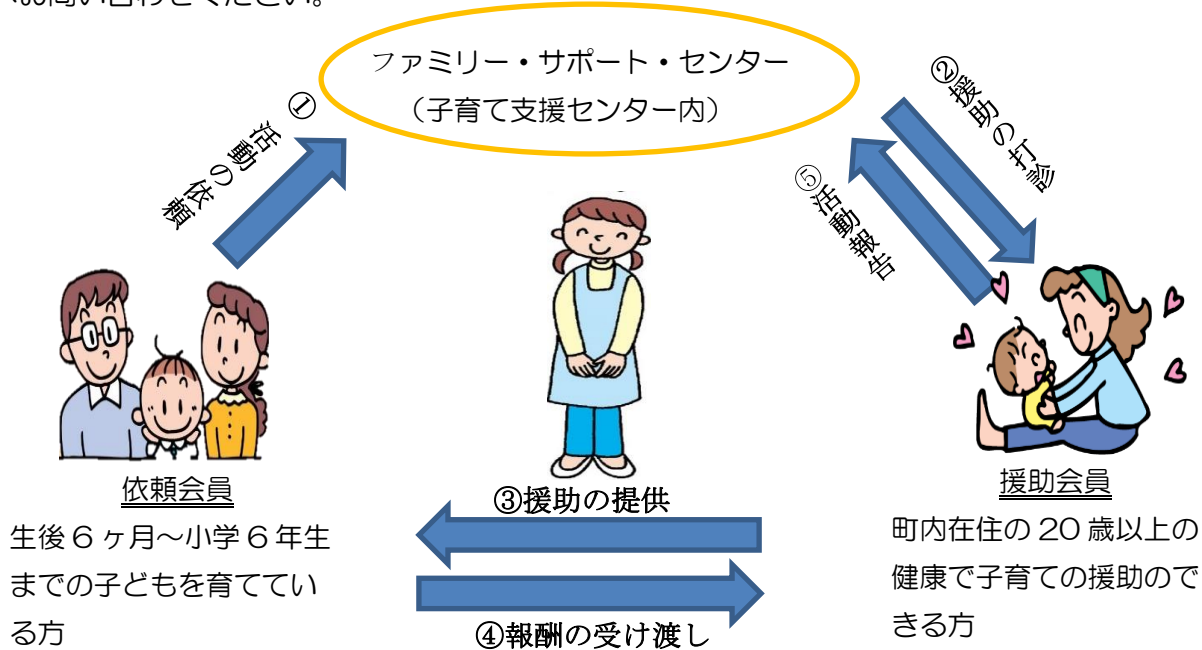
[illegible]

ファミリー・サポート・センター
（子育て支援センター内）

①活動の依頼

②援助の打診

⑤活動報告

依頼会員
生後６ヶ月～小学６年生までの子どもを育てている方

③援助の提供

④報酬の受け渡し

援助会員
町内在住の 20 歳以上の健康で子育ての援助のできる方